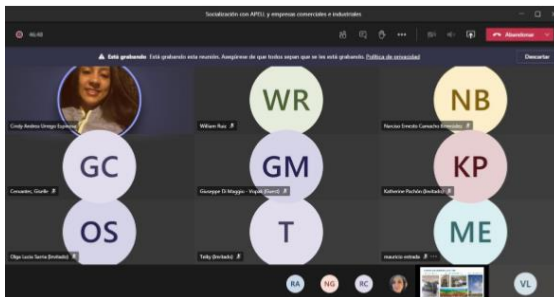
Socialización con APEU y empresas comerciales e industriales

46:48

Abandonar

Está grabando Está grabando esta reunión. Asegúrese de que todos sepan que se está grabando. Política de privacidad

Descartar

Cindy Andrea Urrego Espinosa

WR

William Ruiz

NB

Nevian Ernesto Camacho Bermúdez

GC

Consultec, Gisella

GM

Giuseppe Di Maggio - Vopak (Guest)

KP

Katherine Pachón (Invitado)

OS

Olga Lucia Serna (Invitado)

T

Telky (Invitado)

ME

mauricio estrada

RA

NG

RC

VL